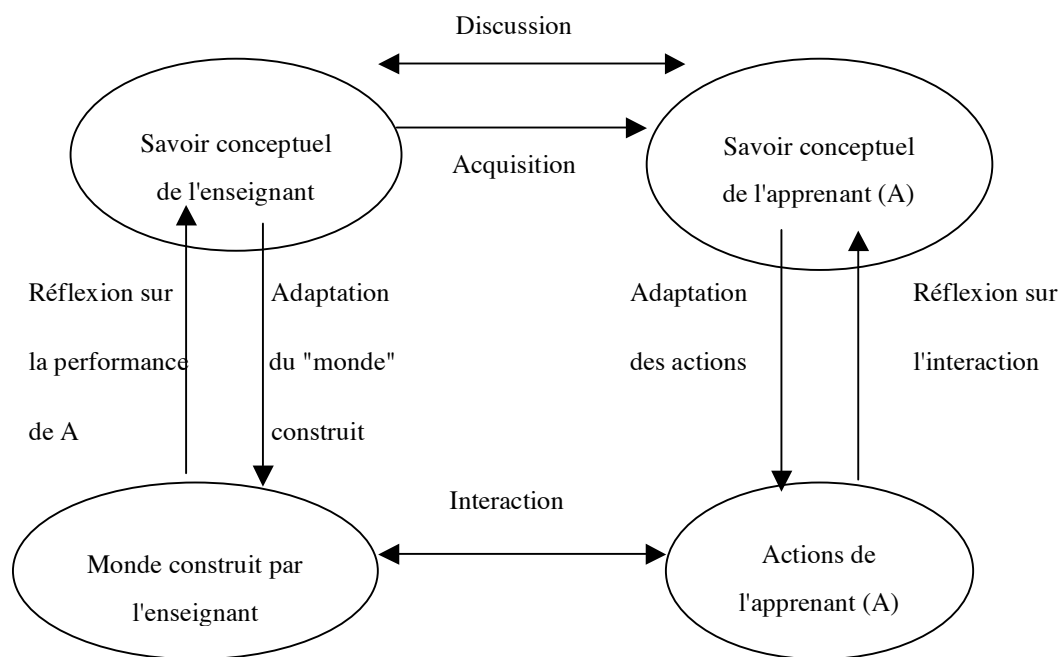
Discussion

Savoir conceptuel de l'enseignant

Acquisition

Savoir conceptuel de l'apprenant (A)

Réflexion sur la performance de A

Adaptation du "monde" construit

Adaptation des actions

Réflexion sur l'interaction

Interaction

Monde construit par l'enseignant

Actions de l'apprenant (A)